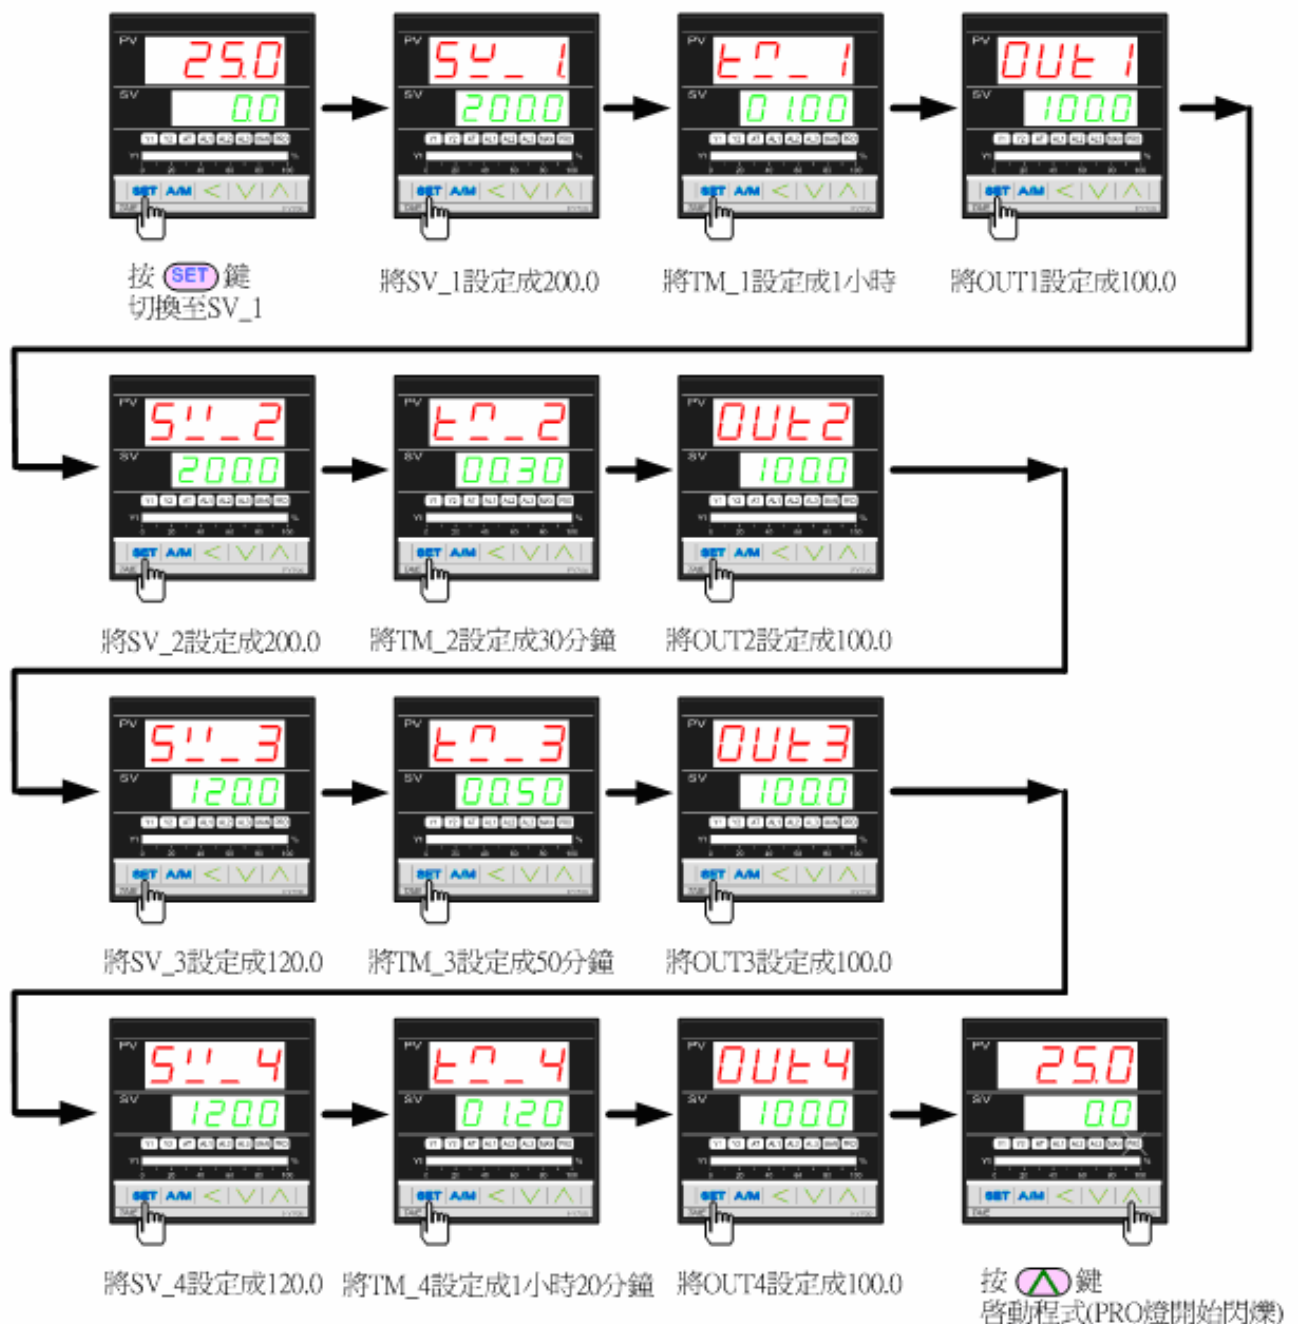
PV 25.0
SV 0.0
SET A/M

按 SET 鍵
切換至SV_1

PV SV_1
SV 200.0

將SV_1設定成200.0

PV tM_1
SV 0 1.00

將TM_1設定成1小時

PV OUt 1
SV 100.0

將OUT1設定成100.0

PV SV_2
SV 200.0

將SV_2設定成200.0

PV tM_2
SV 0.030

將TM_2設定成30分鐘

PV OUt2
SV 100.0

將OUT2設定成100.0

PV SV_3
SV 120.0

將SV_3設定成120.0

PV tM_3
SV 0.050

將TM_3設定成50分鐘

PV OUt3
SV 100.0

將OUT3設定成100.0

PV SV_4
SV 120.0

將SV_4設定成120.0

PV tM_4
SV 0 1.20

將TM_4設定成1小時20分鐘

PV OUt4
SV 100.0

將OUT4設定成100.0

PV 25.0
SV 0.0

按 ∧ 鍵
啓動程式(PRO燈開始閃爍)